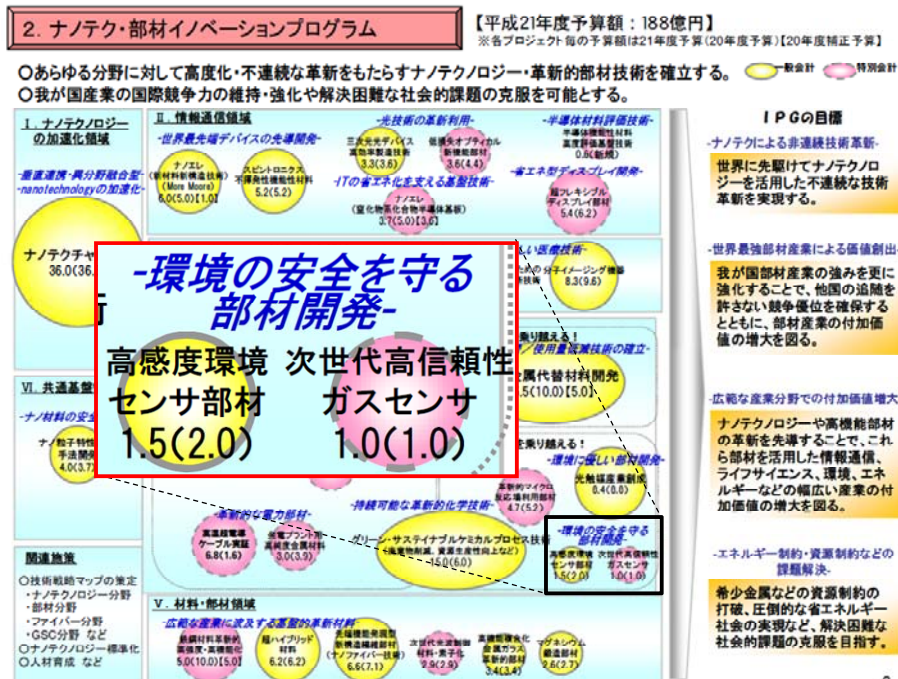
2. ナノテク・部材イノベーションプログラム

【平成21年度予算額：188億円】
※各プロジェクト毎の予算額は21年度予算(20年度予算)【20年度補正予算】

○あらゆる分野に対して高度化・不連続な革新をもたらすナノテクノロジー・革新的部材技術を確立する。
○我が国産業の国際競争力の維持・強化や解決困難な社会的課題の克服を可能とする。

一般会計　特別会計

I. ナノテクノロジーの加速化領域
-最適連携・異分野融合型-nanotechnologyの加速化-
ナノテクチャ
36.0(36.

II. 情報通信領域
-世界最先端デバイスの先導開発-
ナノエレ(新材料新構造技術)(More Moore)
6.0(5.0)【1.0】
スピントロニクス不揮発性機能技術
5.2(5.2)
-光技術の革新利用-
三次元光デバイス高効率製造技術
3.3(3.6)
低損失オプティカル新機能部材
3.6(4.4)
-半導体材料評価技術-
半導体機能性材料高度評価基盤開発
0.8(新規)
-ITの省エネ化を支える基盤技術-
ナノエレ(窒化物系化合物半導体基板)
3.7(5.0)【3.0】
-省エネ型ディスプレイ開発-
超フレキシブルディスプレイ部材
5.4(6.2)

-環境の安全を守る部材開発-
高感度環境センサ部材
1.5(2.0)
次世代高信頼性ガスセンサ
1.0(1.0)

しい医療技術
の 分子イメージング機器
8.3(9.6)

乗り越える!
/使用量低減技術の確立
属代替材料開発
.5(10.0)【5.0】

を乗り越える!
-環境に優しい部材開発-
革新的マイクロ反応場利用部材
4.7(5.2)
先端環境素材
0.4(0.8)

VI. 共通基盤
-ナノ材料の安全
ナノ粒子特性
手法開発
4.0(3.7)

-革新的な電力部材-
高温超電導ケーブル実証
6.8(1.6)
次世代プラント用高機能金属材料
3.0(3.9)
-持続可能な革新的化学技術-
グリーン・サステイナブルケミカルプロセス技術(有害物削減、資源生産性向上など)
15.0(6.0)

-環境の安全を守る部材開発-
高感度環境センサ部材
1.5(2.0)
次世代高信頼性ガスセンサ
1.0(1.0)

関連施策
○技術戦略マップの策定
・ナノテクノロジー分野
・部材分野
・ファイバー分野
・GSC分野 など
○ナノテクノロジー標準化
○人材育成 など

V. 材料・部材領域
-広範な産業に波及する基盤的革新材料-
鉄鋼材料革新的高強度・高機能化
5.0(10.0)【5.0】
超ハイブリッド材料
6.2(6.2)
先端機能発現型新構造繊維部材技術(ナノファイバー技術)
6.6(7.1)
次世代光波制御材料・素子化
2.9(2.9)
高機能複合化金属ガラス
3.4(3.4)
マグネシウム鍛造部材
2.6(2.7)

IPGの目標
-ナノテクによる非連続技術革新-
世界に先駆けてナノテクノロジーを活用した不連続な技術革新を実現する。
-世界最強部材産業による価値創出-
我が国部材産業の強みを更に強化することで、他国の追随を許さない競争優位を確保するとともに、部材産業の付加価値の増大を図る。
-広範な産業分野での付加価値増大
ナノテクノロジーや高機能部材の革新を先導することで、これら部材を活用した情報通信、ライフサイエンス、環境、エネルギーなどの幅広い産業の付加価値の増大を図る。
-エネルギー制約・資源制約などの課題解決-
希少金属などの資源制約の打破、圧倒的な省エネルギー社会の実現など、解決困難な社会的課題の克服を目指す。